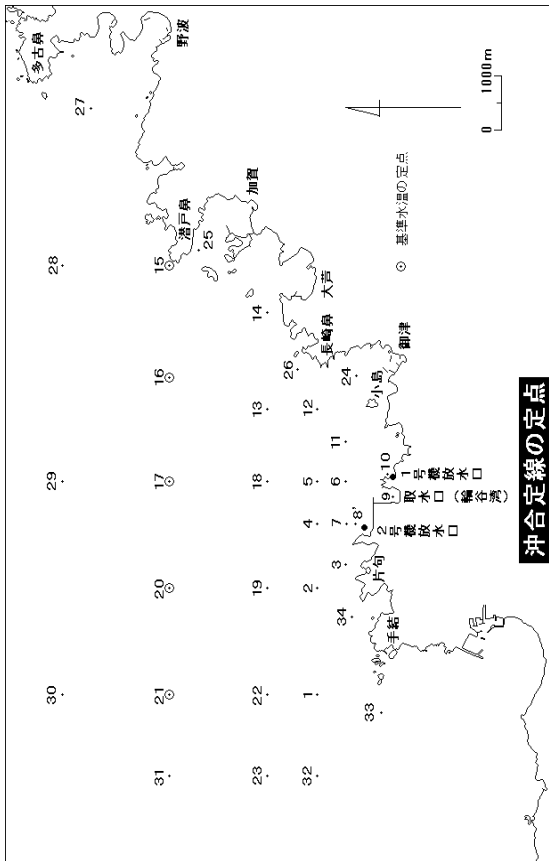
沖合定線の定点

⊙ 基準水温の定点

0 1000m

多古鼻
野波
27
28
加賀
潜戸鼻
25
15
14
大芦
長崎鼻
26
御津
24
16
13
12
小島
11
29
17
18
5
6
10
1号機放水口
9
取水口（輪谷湾）
8'
4
7
2号機放水口
3
20
19
2
片句
34
手結
30
21
22
1
33
31
23
32